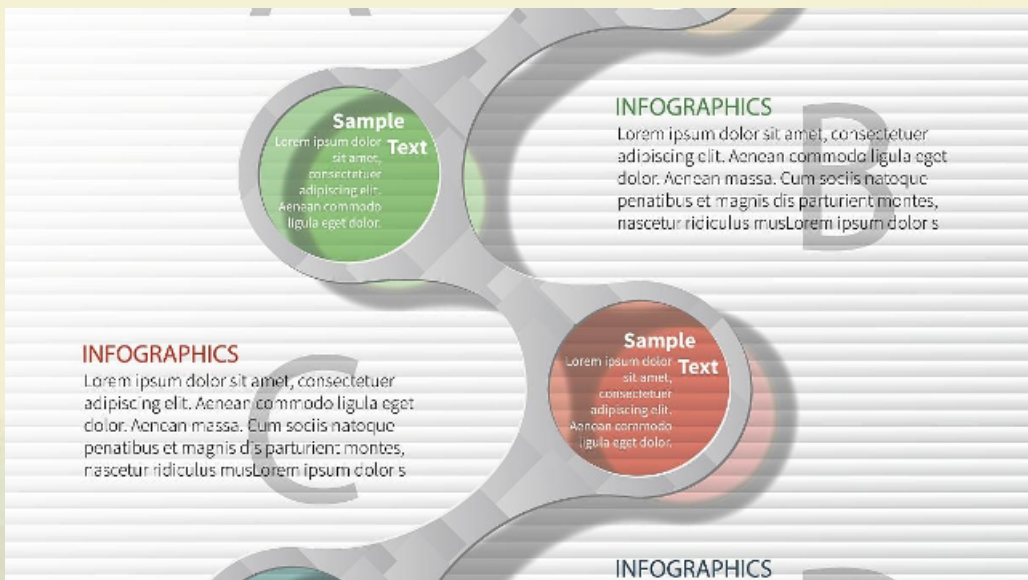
Sample Text
Lorem ipsum dolor sit amet, consectetuer adipiscing elit. Aenean commodo ligula eget dolor.

INFOGRAPHICS
Lorem ipsum dolor sit amet, consectetuer adipiscing elit. Aenean commodo ligula eget dolor. Aenean massa. Cum sociis natoque penatibus et magnis dis parturient montes, nascetur ridiculus musLorem ipsum dolor s

B

INFOGRAPHICS
Lorem ipsum dolor sit amet, consectetuer adipiscing elit. Aenean commodo ligula eget dolor. Aenean massa. Cum sociis natoque penatibus et magnis dis parturient montes, nascetur ridiculus musLorem ipsum dolor s

C

Sample Text
Lorem ipsum dolor sit amet, consectetuer adipiscing elit. Aenean commodo ligula eget dolor.

INFOGRAPHICS